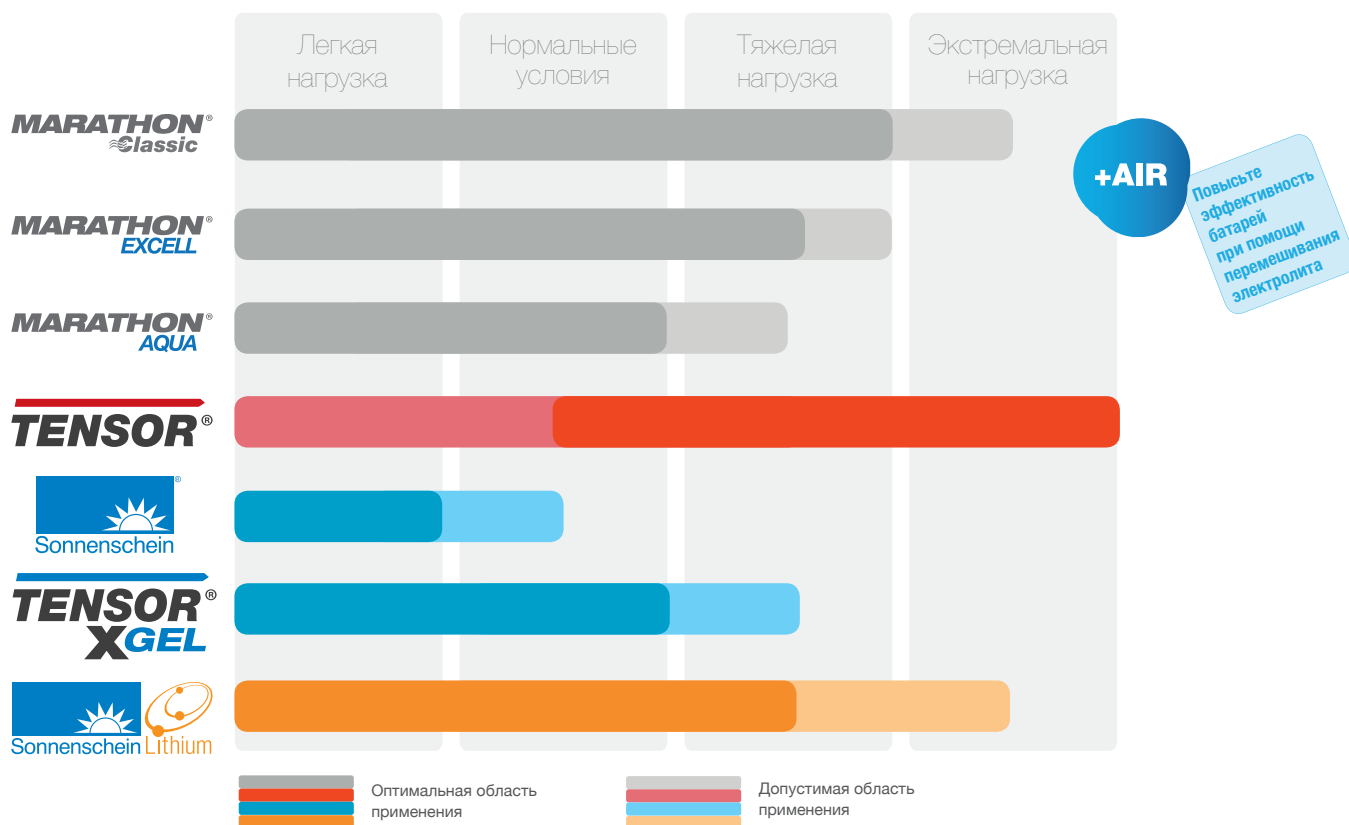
Легкая нагрузка

Нормальные условия

Тяжелая нагрузка

Экстремальная нагрузка

MARATHON® Classic

+AIR

Повысьте эффективность батарей при помощи перемешивания электролита

MARATHON® EXCELL

MARATHON® AQUA

TENSOR®

Sonnenschein

TENSOR® XGEL

Sonnenschein Lithium

Оптимальная область применения

Допустимая область применения